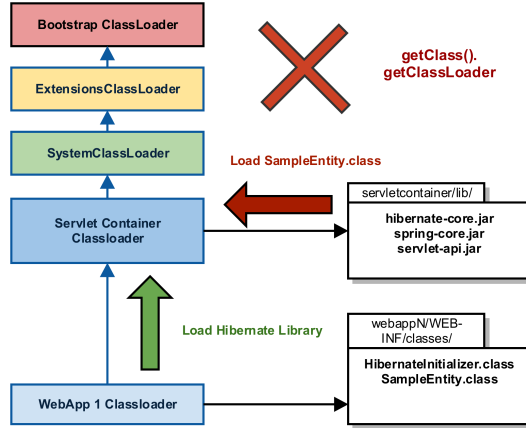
Bootstrap ClassLoader

ExtensionsClassLoader

SystemClassLoader

Servlet Container Classloader

WebApp 1 Classloader

getClass().getClassLoader

Load SampleEntity.class

servletcontainer/lib/

hibernate-core.jar
spring-core.jar
servlet-api.jar

Load Hibernate Library

webappN/WEB-INF/classes/

HibernateInitializer.class
SampleEntity.class